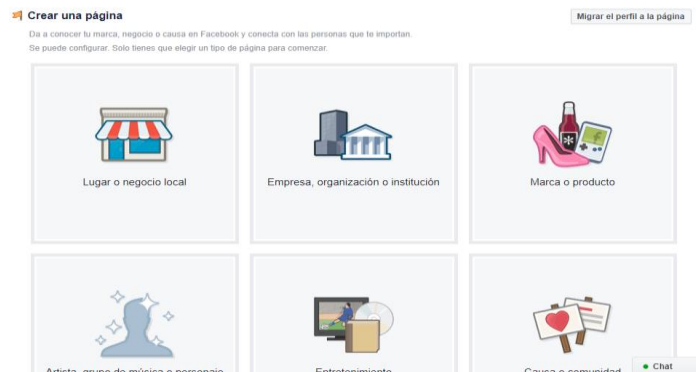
Crear una página

Migrar el perfil a la página

Da a conocer tu marca, negocio o causa en Facebook y conecta con las personas que te importan.
Se puede configurar. Solo tienes que elegir un tipo de página para comenzar.

Lugar o negocio local

Empresa, organización o institución

Marca o producto

Artista, grupo de música o personaje

Entretenimiento

Causa o comunidad

Chat